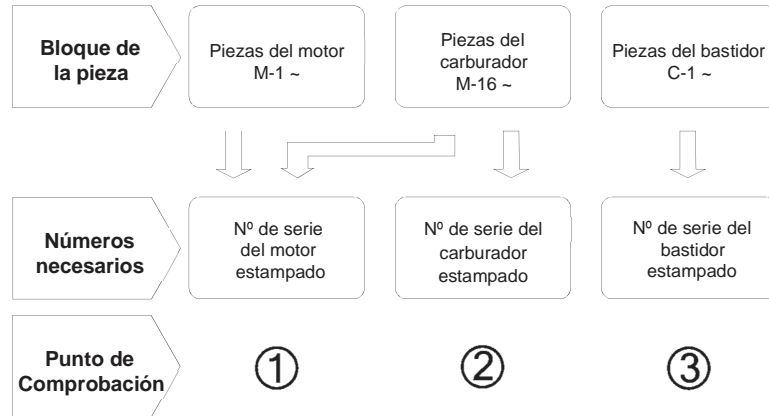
Bloque de la pieza

Piezas del motor M-1 ~

Piezas del carburador M-16 ~

Piezas del bastidor C-1 ~

Números necesarios

Nº de serie del motor estampado

Nº de serie del carburador estampado

Nº de serie del bastidor estampado

Punto de Comprobación

①

②

③